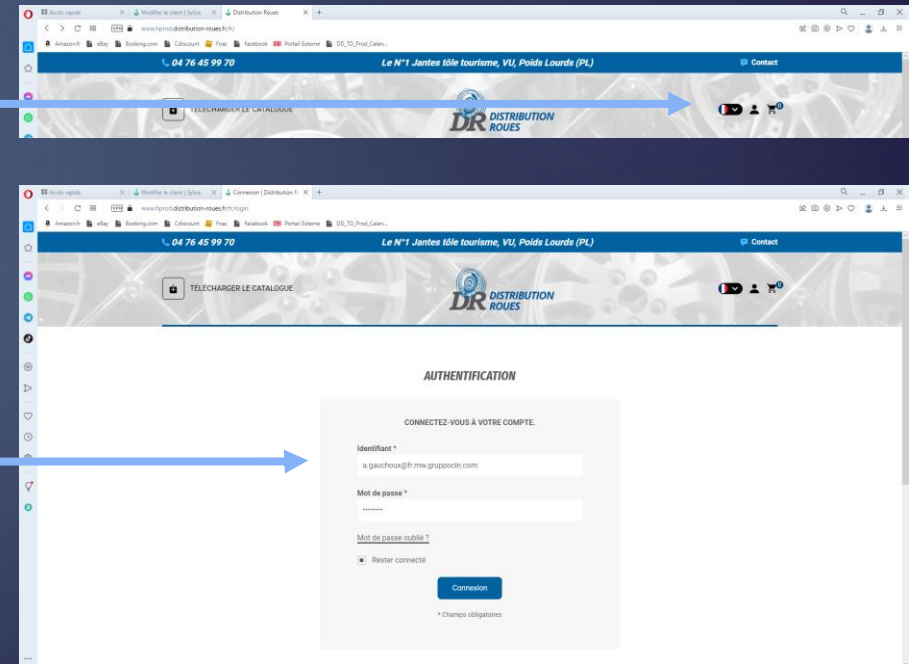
Accès rapide | Modifier le client | Sylius | Distribution Roues | +

www.hprod.distribution-roues.fr/fr/

Amazon.fr | eBay | Booking.com | Cdiscount | Fnac | Facebook | Portail Externe | DD_TD_Prod_Calen...

04 76 45 99 70

Le N°1 Jantes tôle tourisme, VU, Poids Lourds (PL)

Contact

TÉLÉCHARGER LE CATALOGUE

DR DISTRIBUTION ROUES

0

Accès rapide | Modifier le client | Sylius | Connexion | Distribution R... | +

www.hprod.distribution-roues.fr/fr/login

Amazon.fr | eBay | Booking.com | Cdiscount | Fnac | Facebook | Portail Externe | DD_TD_Prod_Calen...

04 76 45 99 70

Le N°1 Jantes tôle tourisme, VU, Poids Lourds (PL)

Contact

TÉLÉCHARGER LE CATALOGUE

DR DISTRIBUTION ROUES

0

AUTHENTIFICATION

CONNECTEZ-VOUS À VOTRE COMPTE.

Identifiant *

a.gauchoux@fr.mw.gruppocln.com

Mot de passe *

........

Mot de passe oublié ?

Rester connecté

Connexion

* Champs obligatoires